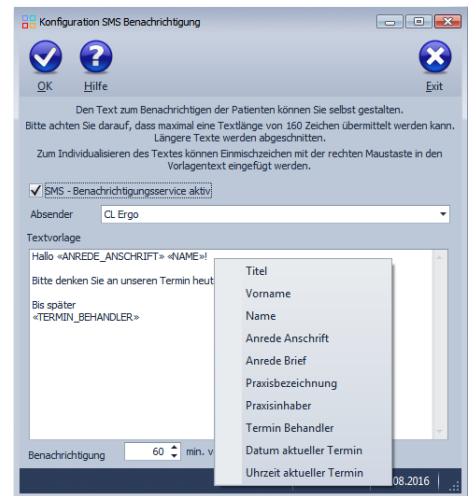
Konfiguration SMS Benachrichtigung

OK
Hilfe
Exit

Den Text zum Benachrichtigen der Patienten können Sie selbst gestalten.
Bitte achten Sie darauf, dass maximal eine Textlänge von 160 Zeichen übermittelt werden kann. Längere Texte werden abgeschnitten.
Zum Individualisieren des Textes können Einmischzeichen mit der rechten Maustaste in den Vorlagentext eingefügt werden.

SMS - Benachrichtigungsservice aktiv

Absender
CL Ergo

Textvorlage
Hallo «ANREDE_ANSCHRIFT» «NAME»!

Bitte denken Sie an unseren Termin heut

Bis später
«TERMIN_BEHANDLER»

Titel
Vorname
Name
Anrede Anschrift
Anrede Brief
Praxisbezeichnung
Praxisinhaber
Termin Behandler
Datum aktueller Termin
Uhrzeit aktueller Termin

Benachrichtigung 60 min. v

08.2016